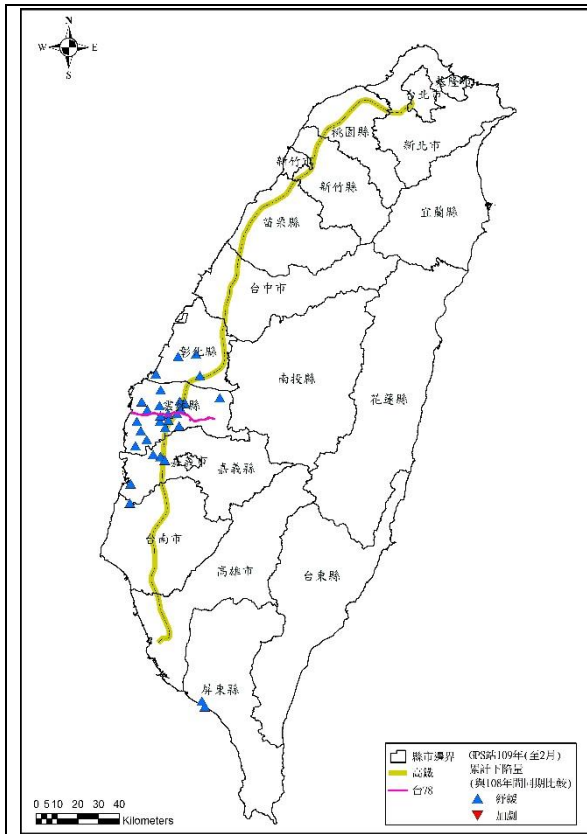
N
W E
S

基隆市
台北市
桃園縣
新北市
新竹市
新竹縣
宜蘭縣
苗栗縣
台中市
彰化縣
南投縣
花蓮縣
雲林縣
嘉義市
嘉義縣
台南市
高雄市
台東縣
屏東縣

縣市邊界
高鐵
台78

GPS站109年(至2月)
累計下陷量
(與108年同期比較)
紓緩
加劇

0 5 10 20 30 40
Kilometers